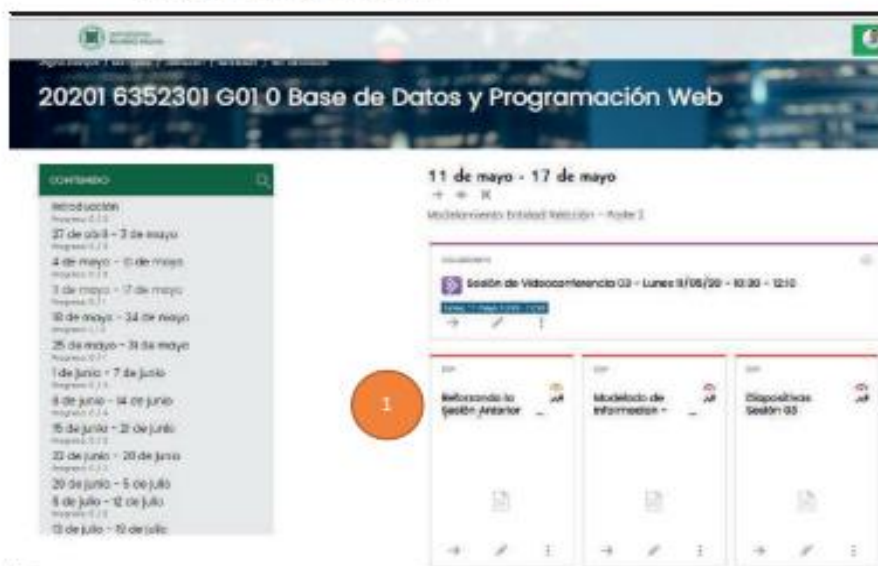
20201 6352301 G01 0 Base de Datos y Programación Web

CONTENIDO

Introducción
27 de abril - 3 de mayo
4 de mayo - 10 de mayo
11 de mayo - 17 de mayo
18 de mayo - 24 de mayo
25 de mayo - 31 de mayo
1 de junio - 7 de junio
8 de junio - 14 de junio
15 de junio - 21 de junio
22 de junio - 28 de junio
29 de junio - 5 de julio
6 de julio - 12 de julio
13 de julio - 19 de julio

11 de mayo - 17 de mayo

Modelamiento Entidad Relación - Parte 2

Sesión de Videoconferencia 03 - Lunes 11/05/20 - 10:30 - 12:10

1

Reforzando la Sesión Anterior

Modelado de Informacion -

Diapositivas Sesión 03